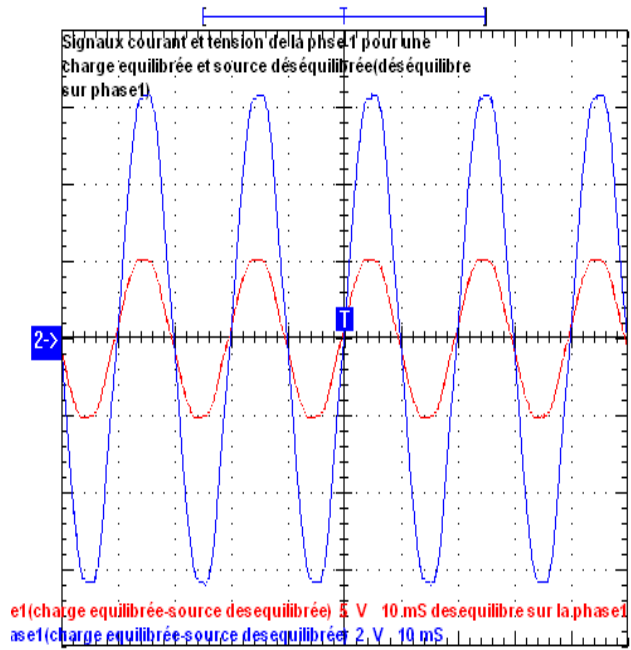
Signaux courant et tension de la phase1 pour une charge equilibrée et source déséquilibrée(déséquilibre sur phase1)

2->

T

e1(charge equilibrée-source desequilibrée) 5 V 10.mS desequilibre sur la.phase1
ase1(charge equilibrée-source desequilibrée 2 V 10 mS